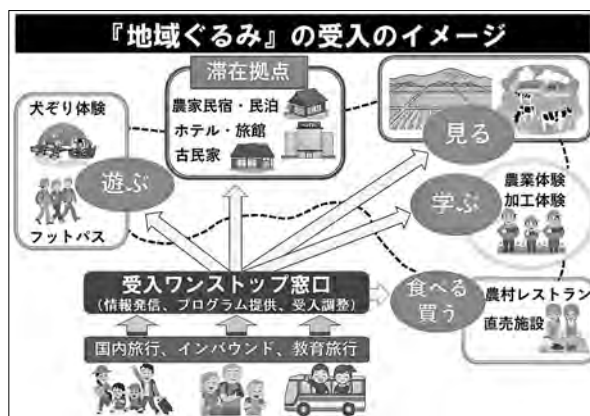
『地域ぐるみ』の受入のイメージ

滞在拠点

農家民宿・民泊
ホテル・旅館
古民家

犬ぞり体験

遊ぶ

フットパス

見る

学ぶ

農業体験
加工体験

受入ワンストップ窓口
（情報発信、プログラム提供、受入調整）

食べる
買う

農村レストラン
直売施設

国内旅行、インバウンド、教育旅行